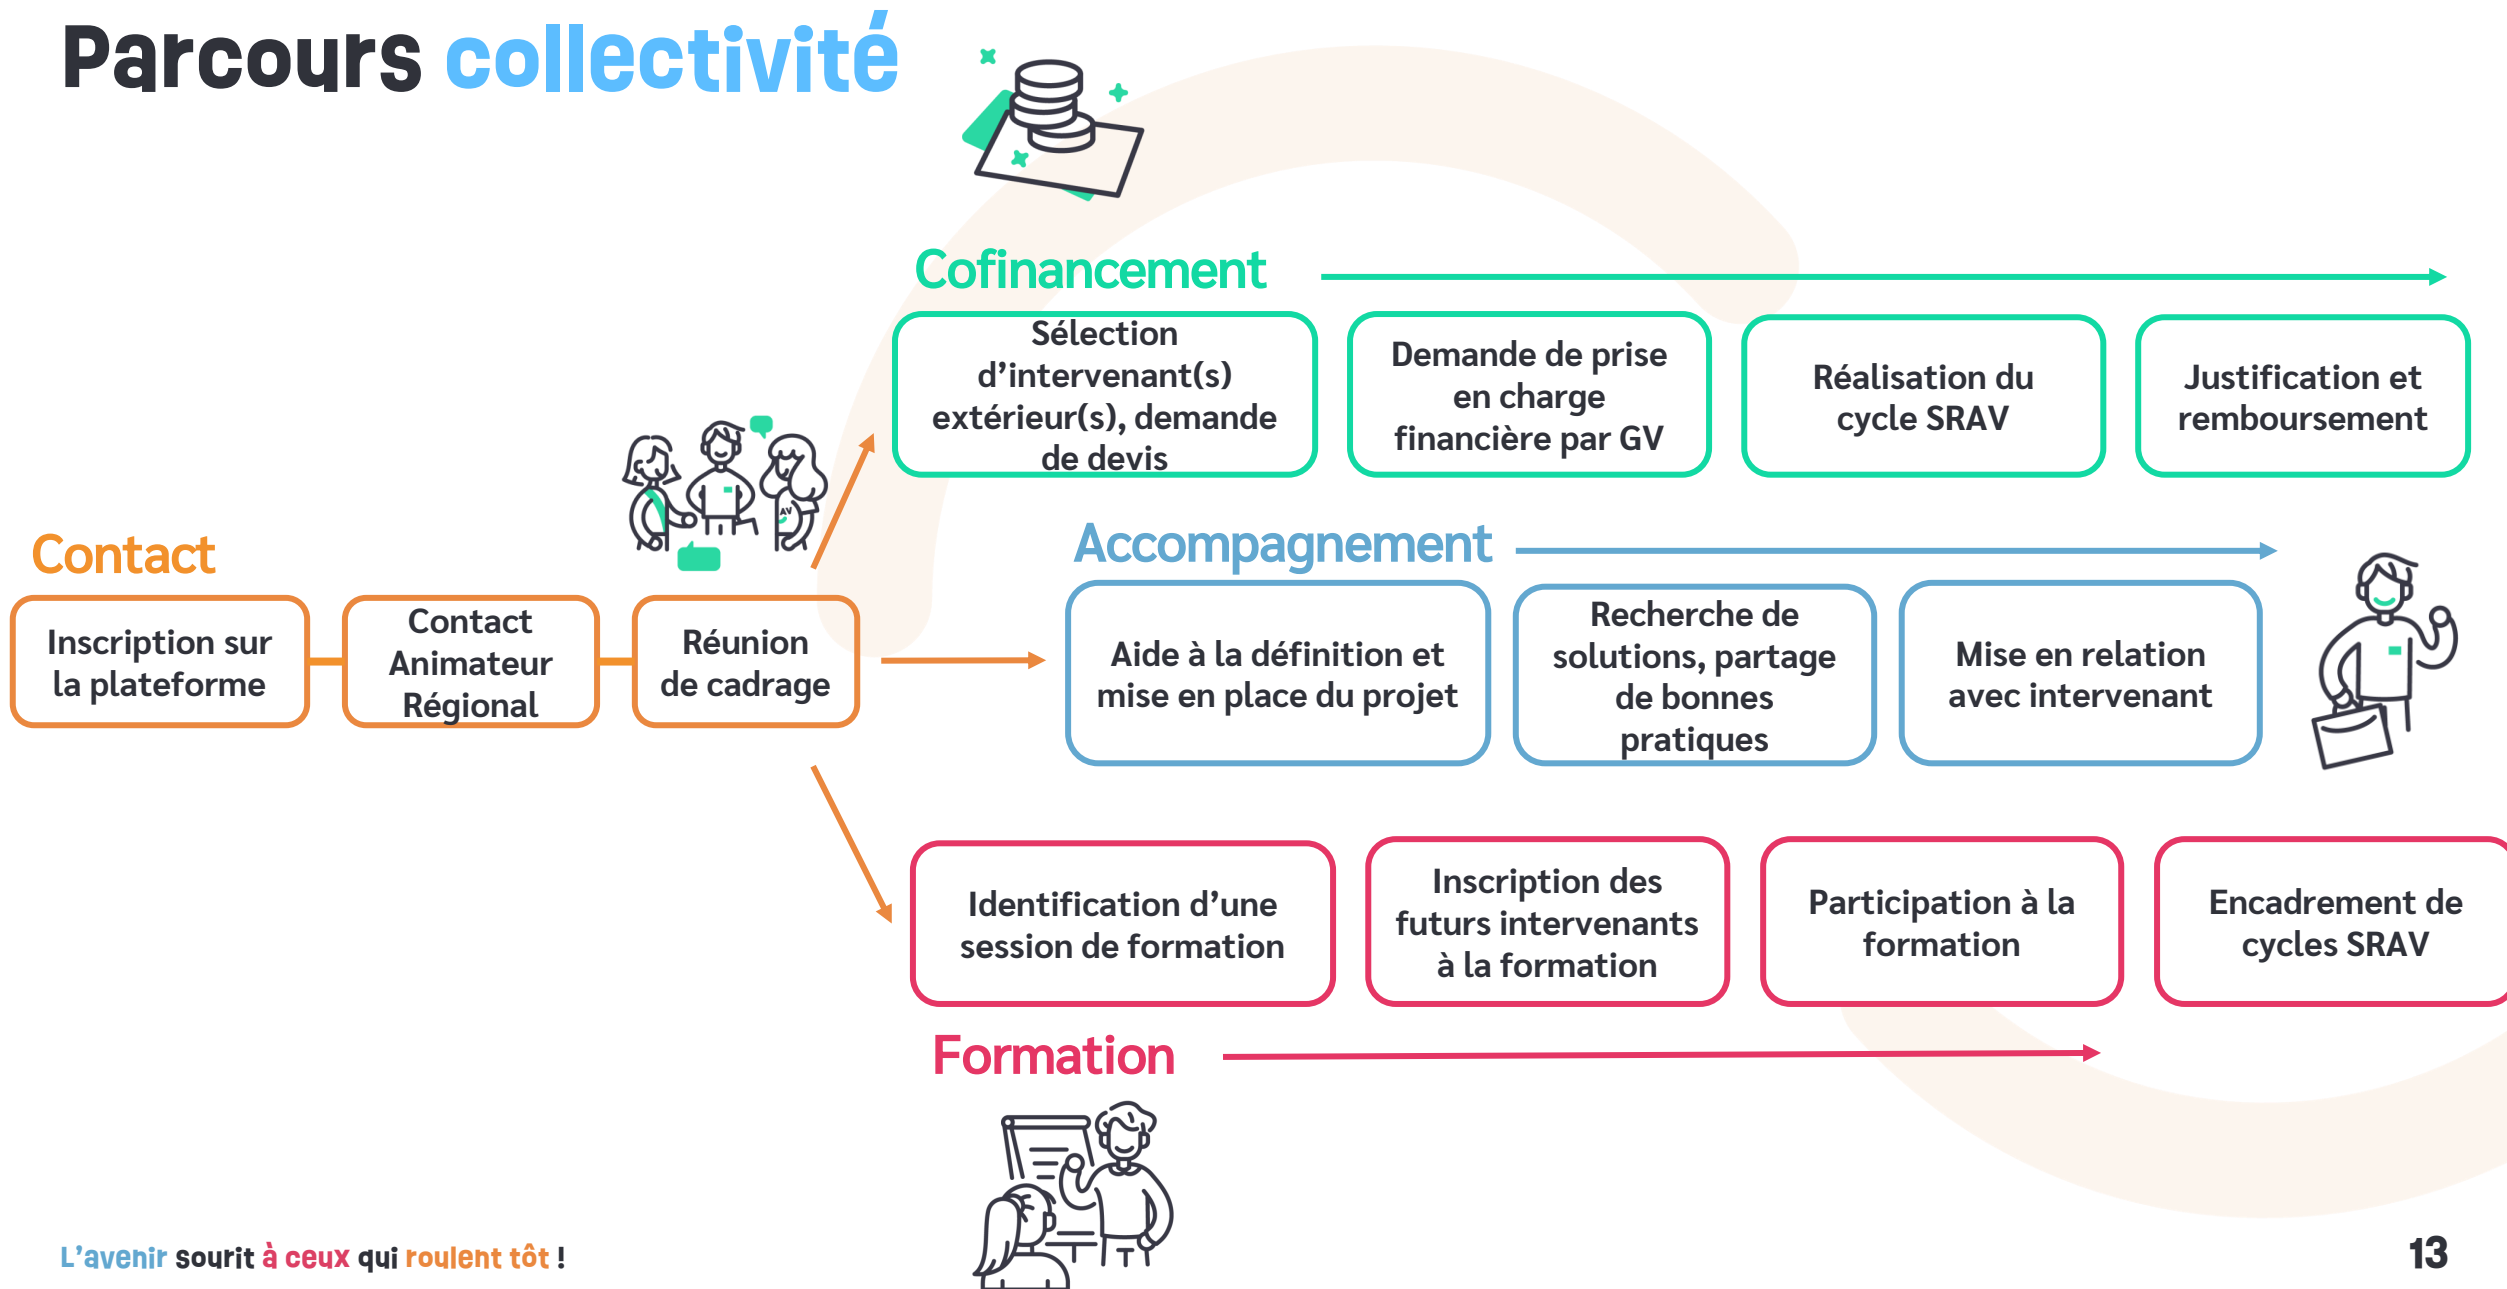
Parcours collectivité

Cofinancement

Sélection d'intervenant(s) extérieur(s), demande de devis

Demande de prise en charge financière par GV

Réalisation du cycle SRAV

Justification et remboursement

Contact

Inscription sur la plateforme

Contact Animateur Régional

Réunion de cadrage

Accompagnement

Aide à la définition et mise en place du projet

Recherche de solutions, partage de bonnes pratiques

Mise en relation avec intervenant

Identification d'une session de formation

Inscription des futurs intervenants à la formation

Participation à la formation

Encadrement de cycles SRAV

Formation

L'avenir sourit à ceux qui roulent tôt !

13